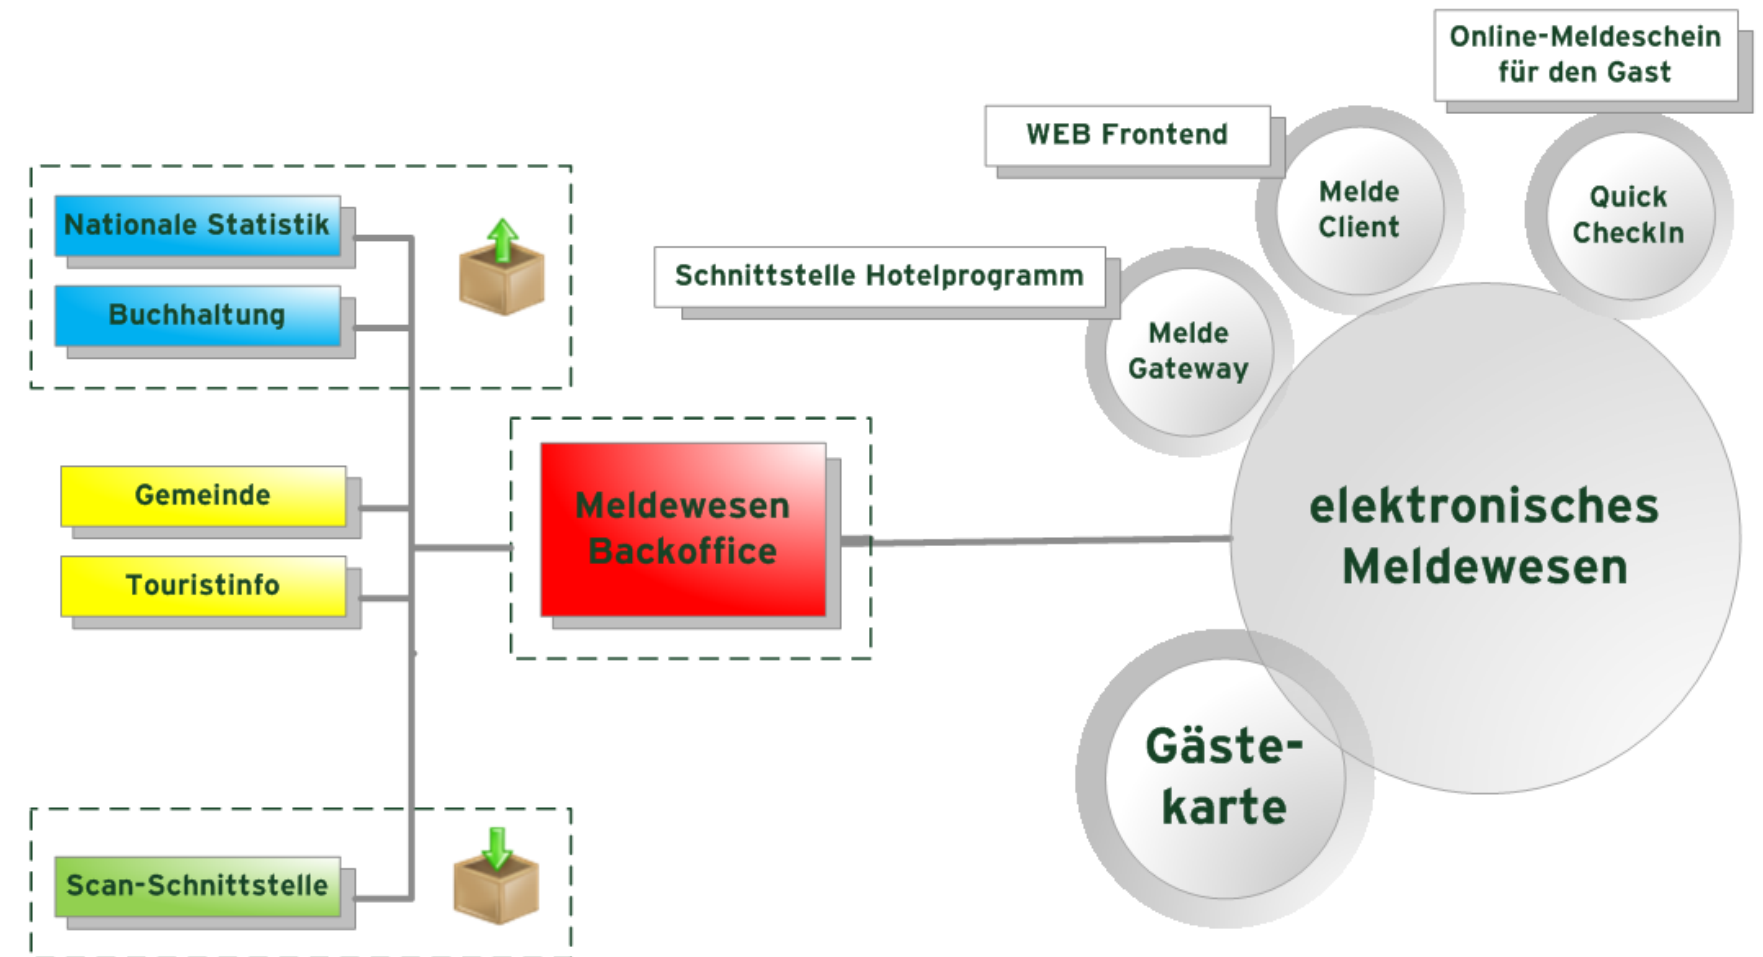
Online-Meldeschein für den Gast

WEB Frontend

Melde Client

Quick CheckIn

Schnittstelle Hotelprogramm

Melde Gateway

Nationale Statistik

Buchhaltung

Gemeinde

Touristinfo

Meldewesen Backoffice

elektronisches Meldewesen

Gäste-karte

Scan-Schnittstelle